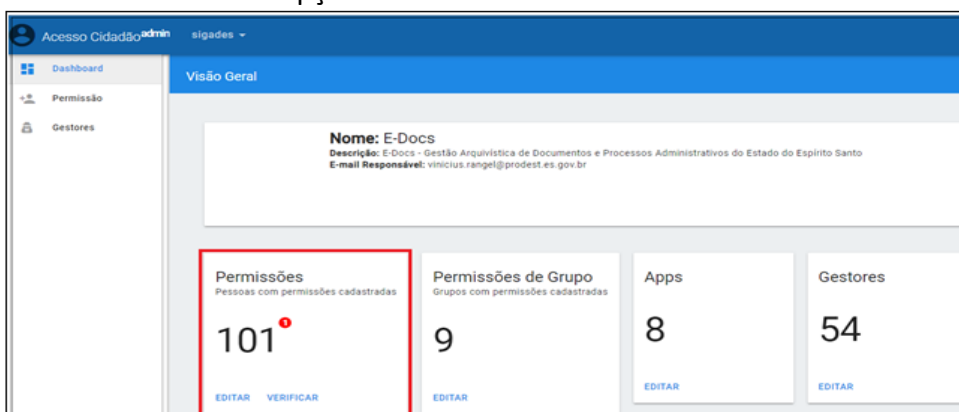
Acesso Cidadão$^{admin}$ sigades ▾

Dashboard

Permissão

Gestores

Visão Geral

Nome: E-Docs
Descrição: E-Docs - Gestão Arquivística de Documentos e Processos Administrativos do Estado do Espírito Santo
E-mail Responsável: vinicius.rangel@prodest.es.gov.br

Permissões
Pessoas com permissões cadastradas
101 1
EDITAR VERIFICAR

Permissões de Grupo
Grupos com permissões cadastradas
9
EDITAR

Apps
8
EDITAR

Gestores
54
EDITAR